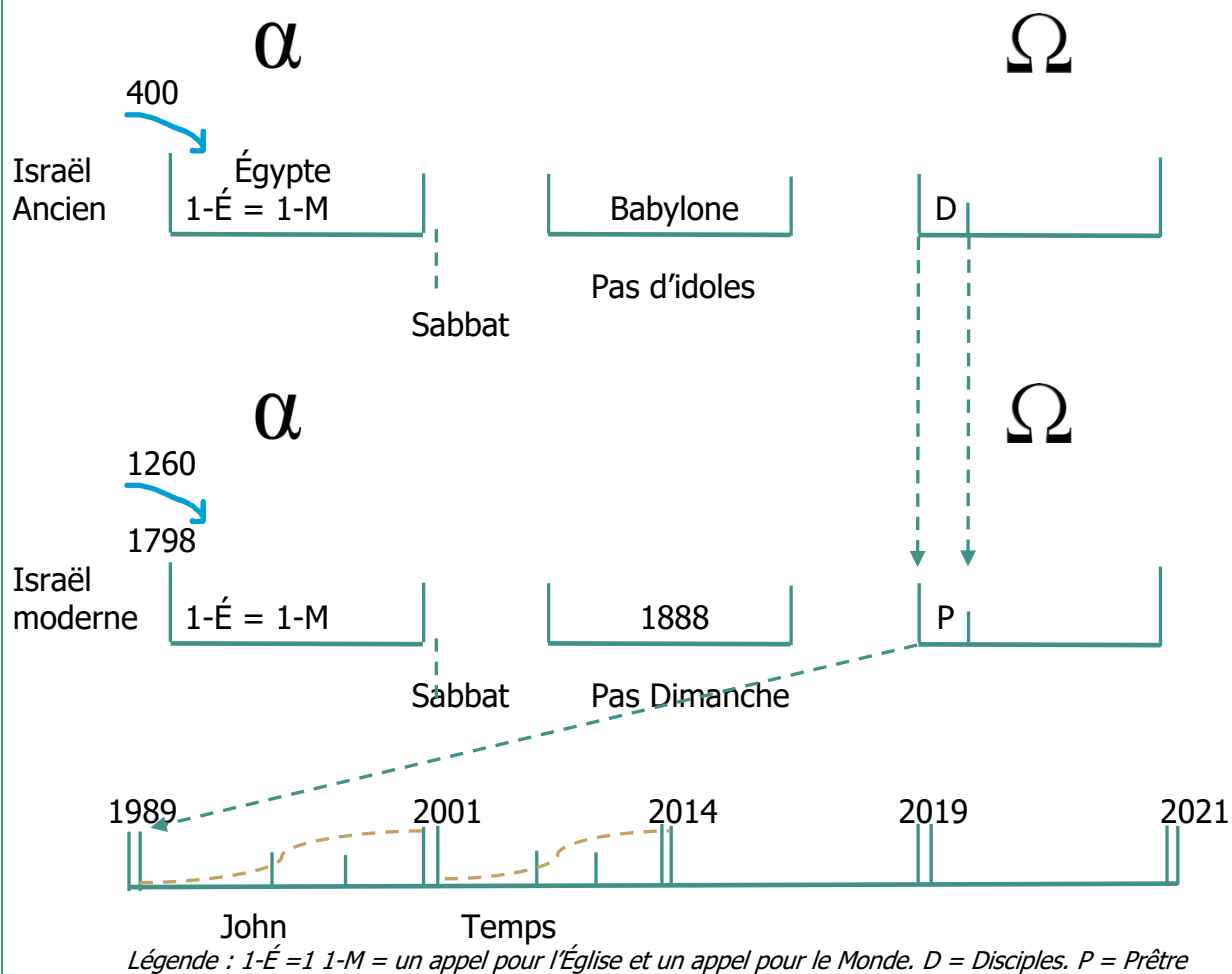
$\alpha$

$\Omega$

400

Israël Ancien

Égypte
1-É = 1-M

Babylone

D

Sabbat

Pas d'idoles

$\alpha$

$\Omega$

1260

1798

Israël moderne

1-É = 1-M

1888

P

Sabbat

Pas Dimanche

1989

2001

2014

2019

2021

John

Temps

*Légende : 1-É =1 1-M = un appel pour l'Église et un appel pour le Monde. D = Disciples. P = Prêtre*